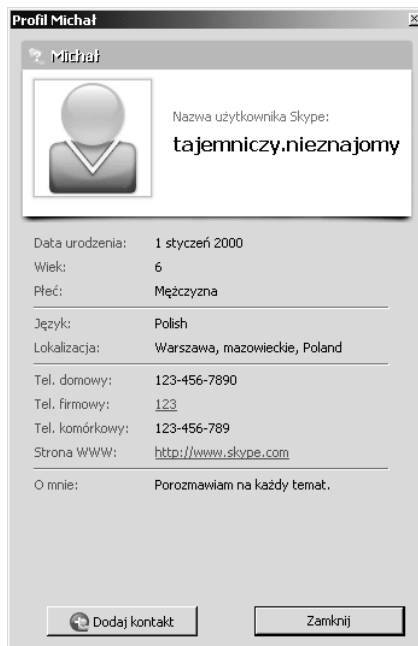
Profil Michał

Michał

Nazwa użytkownika Skype:
tajemniczy.nieznajomy

| | |
|---|---|
| Data urodzenia: | 1 styczeń 2000 |
| Wiek: | 6 |
| Płeć: | Mężczyzna |
| Język: | Polish |
| Lokalizacja: | Warszawa, mazowieckie, Poland |
| Tel. domowy: | 123-456-7890 |
| Tel. firmowy: | 123 |
| Tel. komórkowy: | 123-456-789 |
| Strona WWW: | http://www.skype.com |
| O mnie: | Porozmawiam na każdy temat. |

Dodaj kontakt

Zamknij